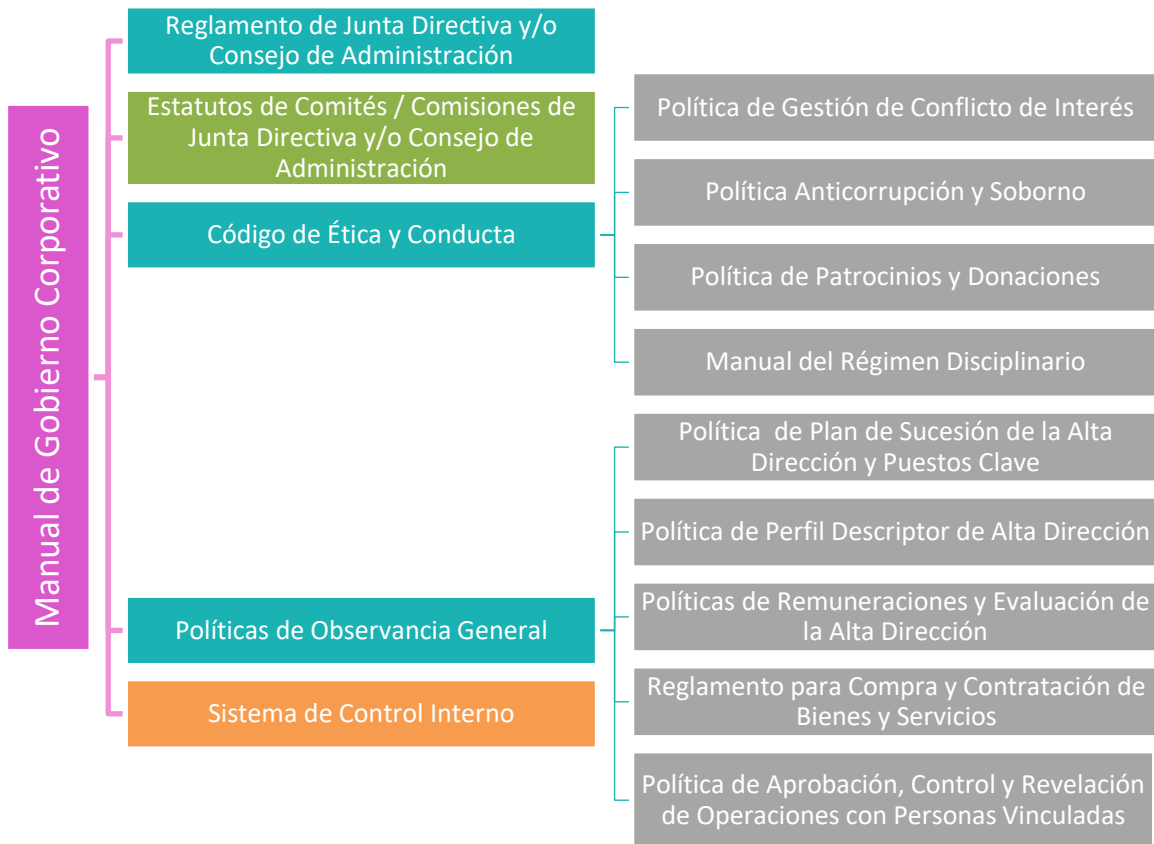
Manual de Gobierno Corporativo

Reglamento de Junta Directiva y/o Consejo de Administración

Estatutos de Comités / Comisiones de Junta Directiva y/o Consejo de Administración

Código de Ética y Conducta

Política de Gestión de Conflicto de Interés

Política Anticorrupción y Soborno

Política de Patrocinios y Donaciones

Manual del Régimen Disciplinario

Políticas de Observancia General

Política de Plan de Sucesión de la Alta Dirección y Puestos Clave

Política de Perfil Descriptor de Alta Dirección

Políticas de Remuneraciones y Evaluación de la Alta Dirección

Reglamento para Compra y Contratación de Bienes y Servicios

Política de Aprobación, Control y Revelación de Operaciones con Personas Vinculadas

Sistema de Control Interno